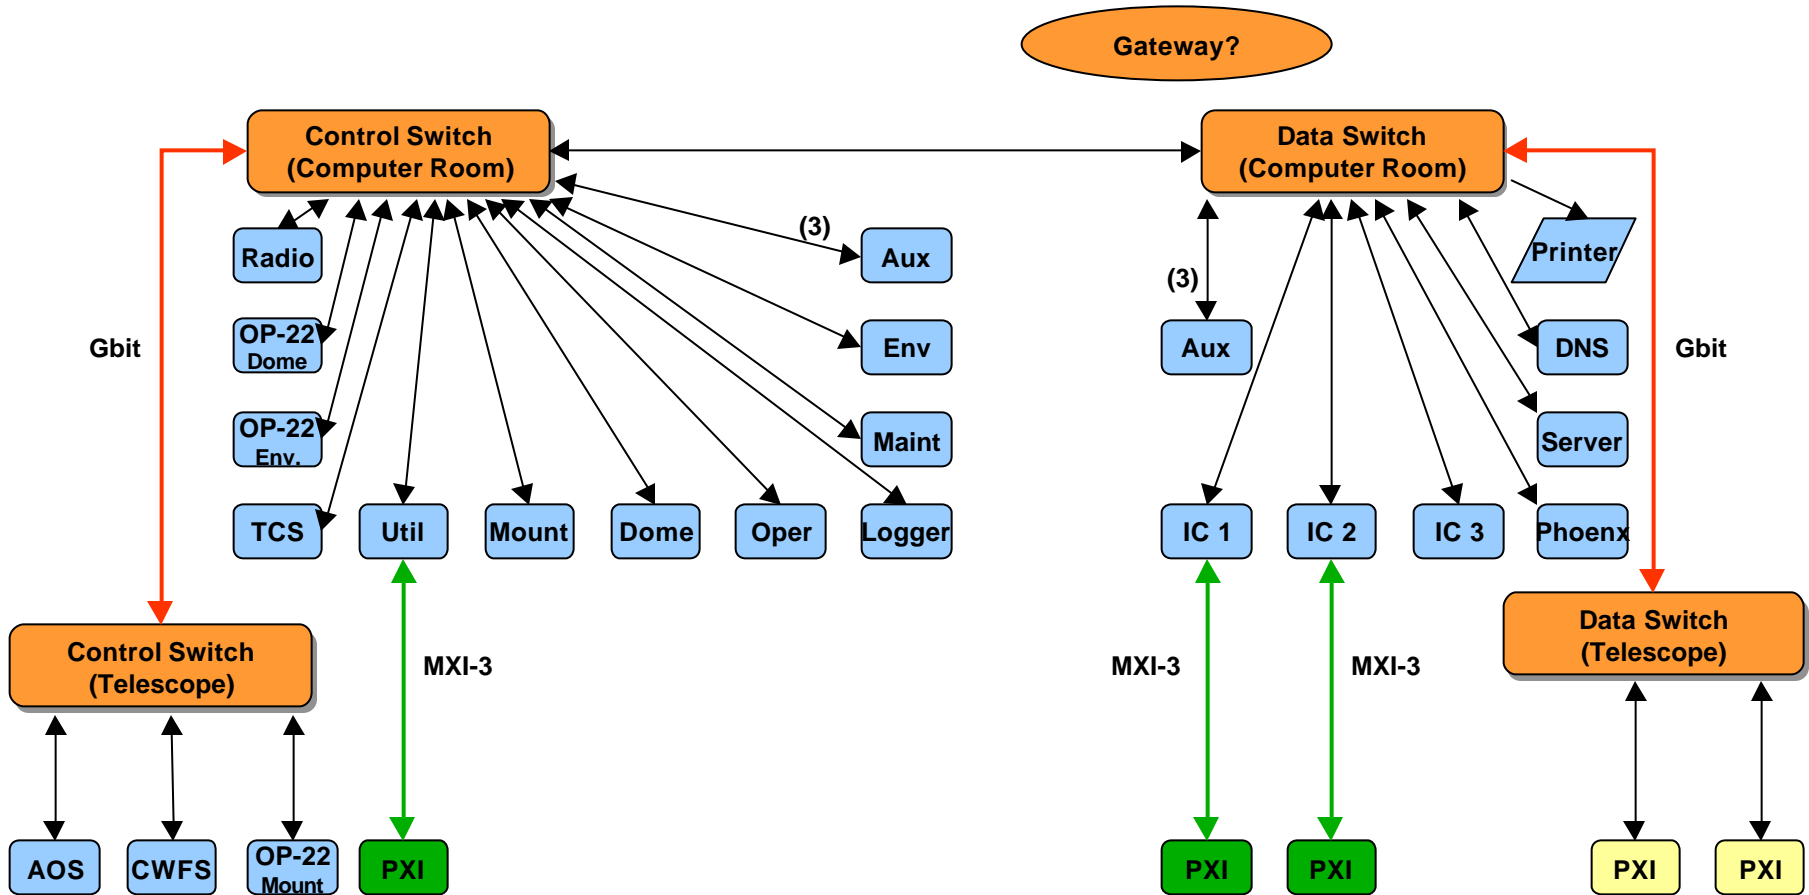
Gateway?

Control Switch (Computer Room)

Data Switch (Computer Room)

Radio

OP-22 Dome

OP-22 Env.

TCS

Util

Mount

Dome

Oper

Logger

(3)

Aux

Env

Maint

Gbit

(3)

Aux

Printer

DNS

Server

Phoenx

IC 1

IC 2

IC 3

Gbit

Control Switch (Telescope)

MXI-3

MXI-3

MXI-3

Data Switch (Telescope)

AOS

CWFS

OP-22 Mount

PXI

PXI

PXI

PXI

PXI